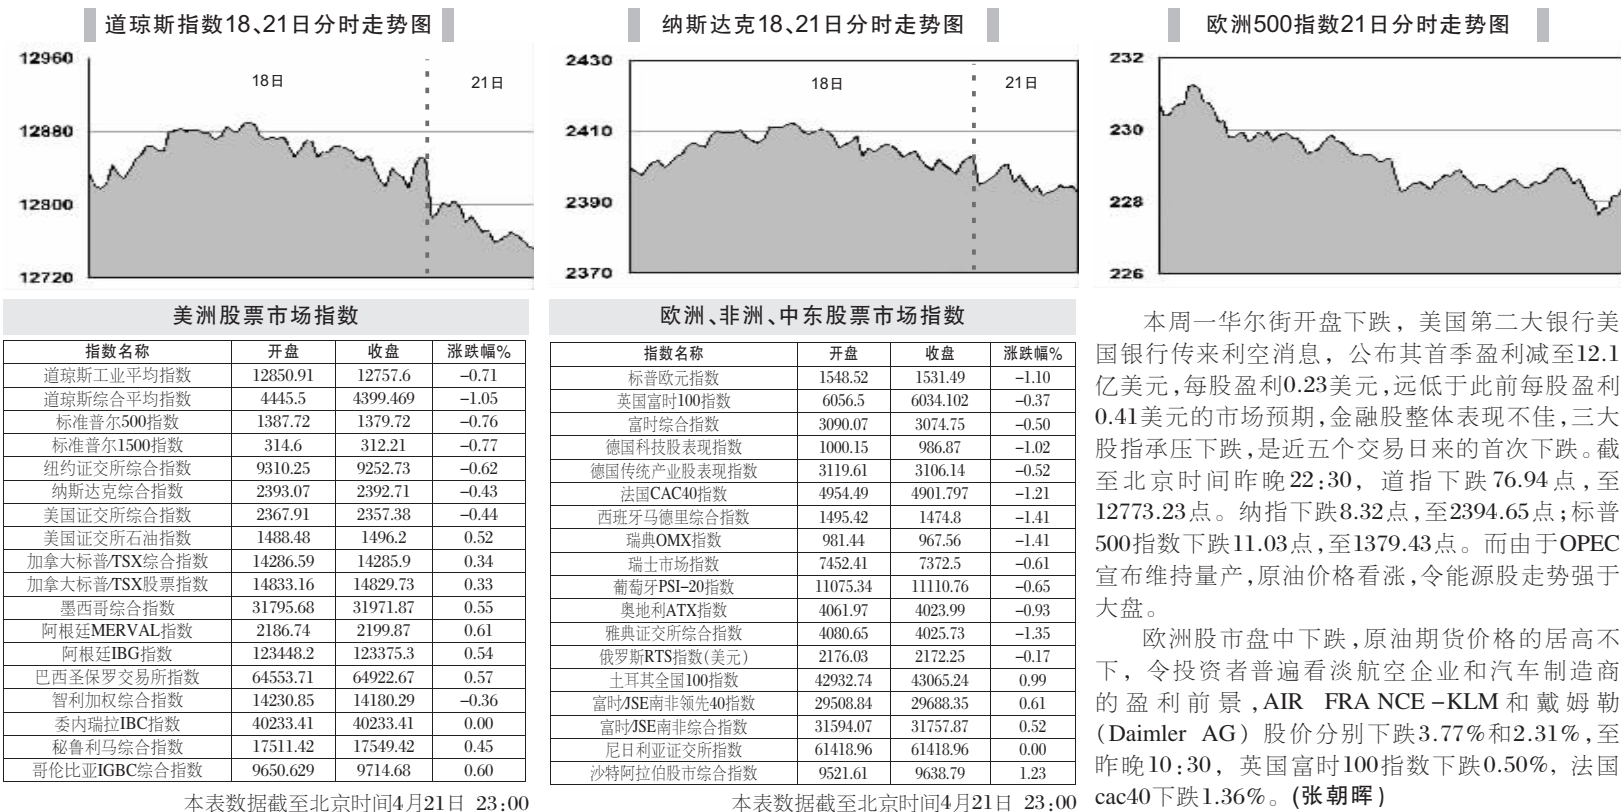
道琼斯指数18、21日分时走势图

12960
12880
12800
12720
18日
21日

纳斯达克18、21日分时走势图

2430
2410
2390
2370
18日
21日

欧洲500指数21日分时走势图

232
230
228
226

美洲股票市场指数

| 指数名称 | 开盘 | 收盘 | 涨跌幅% |
|---|---|---|---|
| 道琼斯工业平均指数 | 12850.91 | 12757.6 | −0.71 |
| 道琼斯综合平均指数 | 4445.5 | 4399.469 | −1.05 |
| 标准普尔500指数 | 1387.72 | 1379.72 | −0.76 |
| 标准普尔1500指数 | 314.6 | 312.21 | −0.77 |
| 纽约证交所综合指数 | 9310.25 | 9252.73 | −0.62 |
| 纳斯达克综合指数 | 2393.07 | 2392.71 | −0.43 |
| 美国证交所综合指数 | 2367.91 | 2357.38 | −0.44 |
| 美国证交所石油指数 | 1488.48 | 1496.2 | 0.52 |
| 加拿大标普/TSX综合指数 | 14286.59 | 14285.9 | 0.34 |
| 加拿大标普/TSX股票指数 | 14833.16 | 14829.73 | 0.33 |
| 墨西哥综合指数 | 31795.68 | 31971.87 | 0.55 |
| 阿根廷MERVAL指数 | 2186.74 | 2199.87 | 0.61 |
| 阿根廷IBG指数 | 123448.2 | 123375.3 | 0.54 |
| 巴西圣保罗交易所指数 | 64553.71 | 64922.67 | 0.57 |
| 智利加权综合指数 | 14230.85 | 14180.29 | −0.36 |
| 委内瑞拉IBC指数 | 40233.41 | 40233.41 | 0.00 |
| 秘鲁利马综合指数 | 17511.42 | 17549.42 | 0.45 |
| 哥伦比亚IGBC综合指数 | 9650.629 | 9714.68 | 0.60 |

本表数据截至北京时间4月21日 23:00

欧洲、非洲、中东股票市场指数

| 指数名称 | 开盘 | 收盘 | 涨跌幅% |
|---|---|---|---|
| 标普欧元指数 | 1548.52 | 1531.49 | −1.10 |
| 英国富时100指数 | 6056.5 | 6034.102 | −0.37 |
| 富时综合指数 | 3090.07 | 3074.75 | −0.50 |
| 德国科技股表现指数 | 1000.15 | 986.87 | −1.02 |
| 德国传统产业股表现指数 | 3119.61 | 3106.14 | −0.52 |
| 法国CAC40指数 | 4954.49 | 4901.797 | −1.21 |
| 西班牙马德里综合指数 | 1495.42 | 1474.8 | −1.41 |
| 瑞典OMX指数 | 981.44 | 967.56 | −1.41 |
| 瑞士市场指数 | 7452.41 | 7372.5 | −0.61 |
| 葡萄牙PSI−20指数 | 11075.34 | 11110.76 | −0.65 |
| 奥地利ATX指数 | 4061.97 | 4023.99 | −0.93 |
| 雅典证交所综合指数 | 4080.65 | 4025.73 | −1.35 |
| 俄罗斯RTS指数(美元) | 2176.03 | 2172.25 | −0.17 |
| 土耳其全国100指数 | 42932.74 | 43065.24 | 0.99 |
| 富时/JSE南非领先40指数 | 29508.84 | 29688.35 | 0.61 |
| 富时/JSE南非综合指数 | 31594.07 | 31757.87 | 0.52 |
| 尼日利亚证交所指数 | 61418.96 | 61418.96 | 0.00 |
| 沙特阿拉伯股市综合指数 | 9521.61 | 9638.79 | 1.23 |

本表数据截至北京时间4月21日 23:00

本周一华尔街开盘下跌，美国第二大银行美国银行传来利空消息，公布其首季盈利减至12.1亿美元，每股盈利0.23美元，远低于此前每股盈利0.41美元的市场预期，金融股整体表现不佳，三大股指承压下跌，是近五个交易日来的首次下跌。截至北京时间昨晚22:30，道指下跌76.94点，至12773.23点。纳指下跌8.32点，至2394.65点；标普500指数下跌11.03点，至1379.43点。而由于OPEC宣布维持量产，原油价格看涨，令能源股走势强于大盘。

欧洲股市盘中下跌，原油期货价格的居高不下，令投资者普遍看淡航空企业和汽车制造商的盈利前景，AIR FRA NCE−KLM和戴姆勒(Daimler AG)股价分别下跌3.77%和2.31%，至昨晚10:30，英国富时100指数下跌0.50%，法国cac40下跌1.36%。(张朝晖)